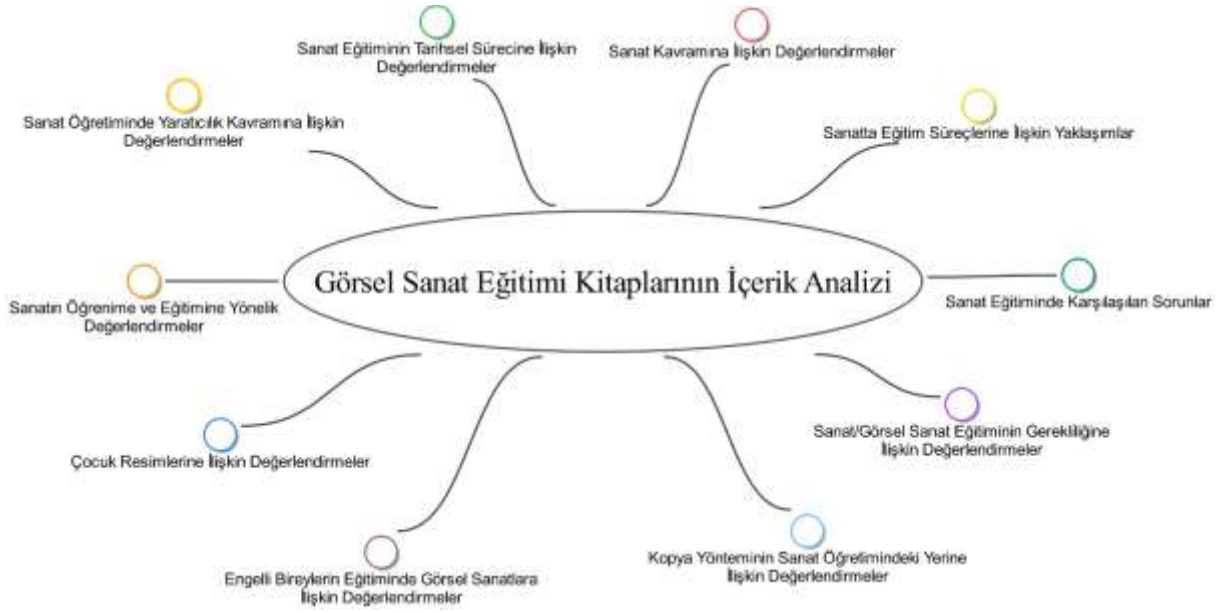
Sanat Eğitiminin Tarihsel Sürecine İlişkin Değerlendirmeler

Sanat Kavramına İlişkin Değerlendirmeler

Sanat Öğretiminde Yaratıcılık Kavramına İlişkin Değerlendirmeler

Sanatta Eğitim Süreçlerine İlişkin Yaklaşımlar

Görsel Sanat Eğitimi Kitaplarının İçerik Analizi

Sanatın Öğrenime ve Eğitimine Yönelik Değerlendirmeler

Sanat Eğitiminde Karşılaşılan Sorunlar

Sanat/Görsel Sanat Eğitiminin Gerekliliğine İlişkin Değerlendirmeler

Çocuk Resimlerine İlişkin Değerlendirmeler

Kopya Yönteminin Sanat Öğretimindeki Yerine İlişkin Değerlendirmeler

Engelli Bireylerin Eğitiminde Görsel Sanatlara İlişkin Değerlendirmeler